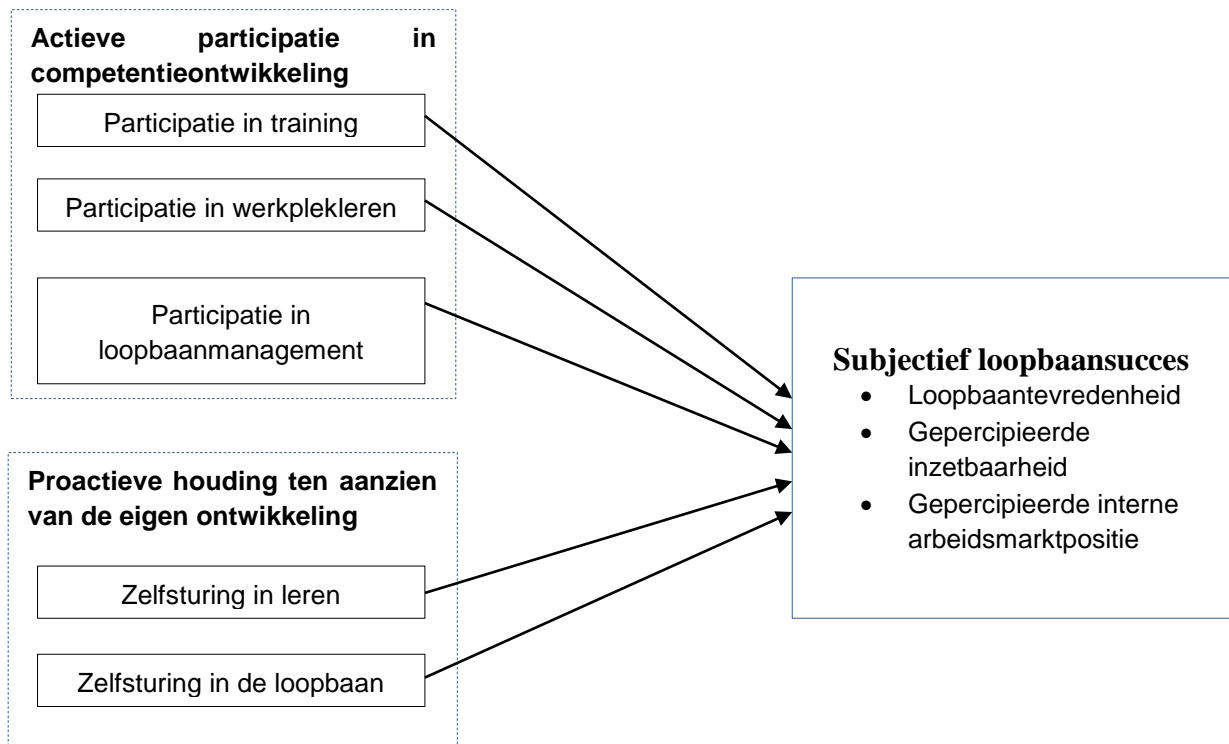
**Actieve participatie in competentieontwikkeling**

Participatie in training

Participatie in werkplekleren

Participatie in loopbaanmanagement

**Proactieve houding ten aanzien van de eigen ontwikkeling**

Zelfsturing in leren

Zelfsturing in de loopbaan

**Subjectief loopbaansucces**
- Loopbaantevredenheid
- Gepercipieerde inzetbaarheid
- Gepercipieerde interne arbeidsmarktpositie